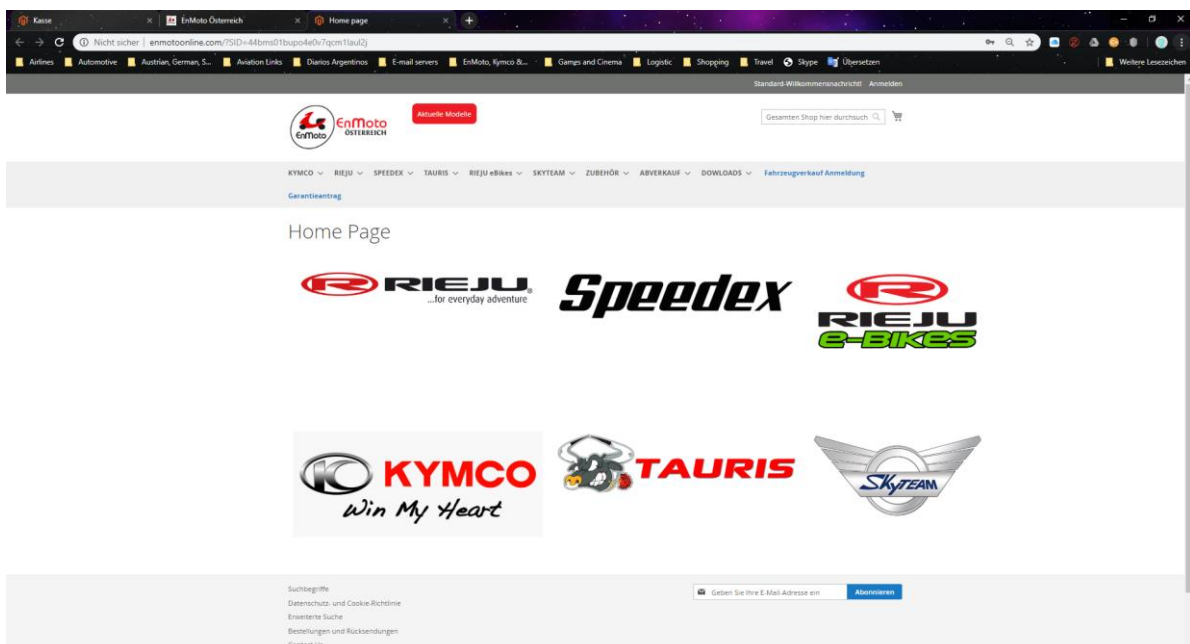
Kasse × EnMoto Österreich × Home page ×

Nicht sicher | enmotoonline.com/?SID=44bms01bupo4e0v7qcm1laul2j

Airlines Automotive Austrian, German, S... Aviation Links Diarios Argentinos E-mail servers EnMoto, Kymco &... Games and Cinema Logistic Shopping Travel Skype Übersetzen Weitere Lesezeichen

Standard-Willkommensnachricht! Anmelden

EnMoto ÖSTERREICH

Aktuelle Modelle

Gesamten Shop hier durchsuch

KYMCO RIEJU SPEEDEX TAURIS RIEJU eBikes SKYTEAM ZUBEHÖR ABVERKAUF DOWLOADS Fahrzeugverkauf Anmeldung

Garantieantrag

Home Page

RIEJU ...for everyday adventure

Speedex

RIEJU e-BIKES

KYMCO Win My Heart

TAURIS

SKYTEAM

Suchbegriffe
Datenschutz- und Cookie-Richtlinie
Erweiterte Suche
Bestellungen und Rücksendungen

Geben Sie Ihre E-Mail-Adresse ein

Abonnieren